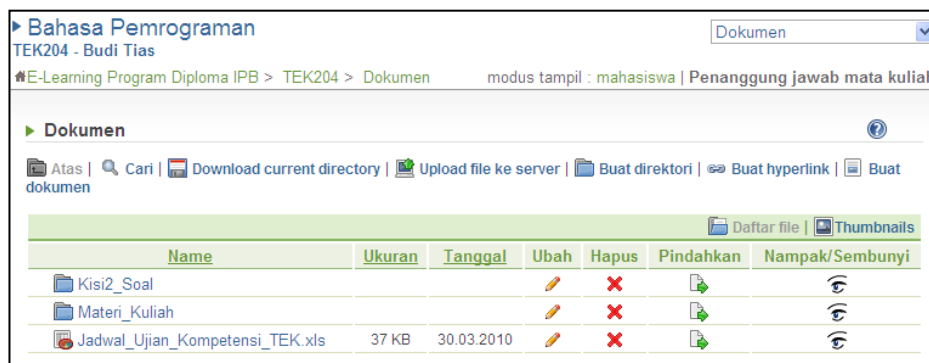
Bahasa Pemrograman
TEK204 - Budi Tias

Dokumen

E-Learning Program Diploma IPB > TEK204 > Dokumen

modus tampil : mahasiswa | Penanggung jawab mata kuliah

Dokumen

Atas | Cari | Download current directory | Upload file ke server | Buat direktori | Buat hyperlink | Buat dokumen

Daftar file | Thumbnails

| Name | Ukuran | Tanggal | Ubah | Hapus | Pindahkan | Nampak/Sembunyi |
|---|---|---|---|---|---|---|
| Kisi2_Soal | | | | | | |
| Materi_Kuliah | | | | | | |
| Jadwal_Ujian_Kompetensi_TEK.xls | 37 KB | 30.03.2010 | | | | |